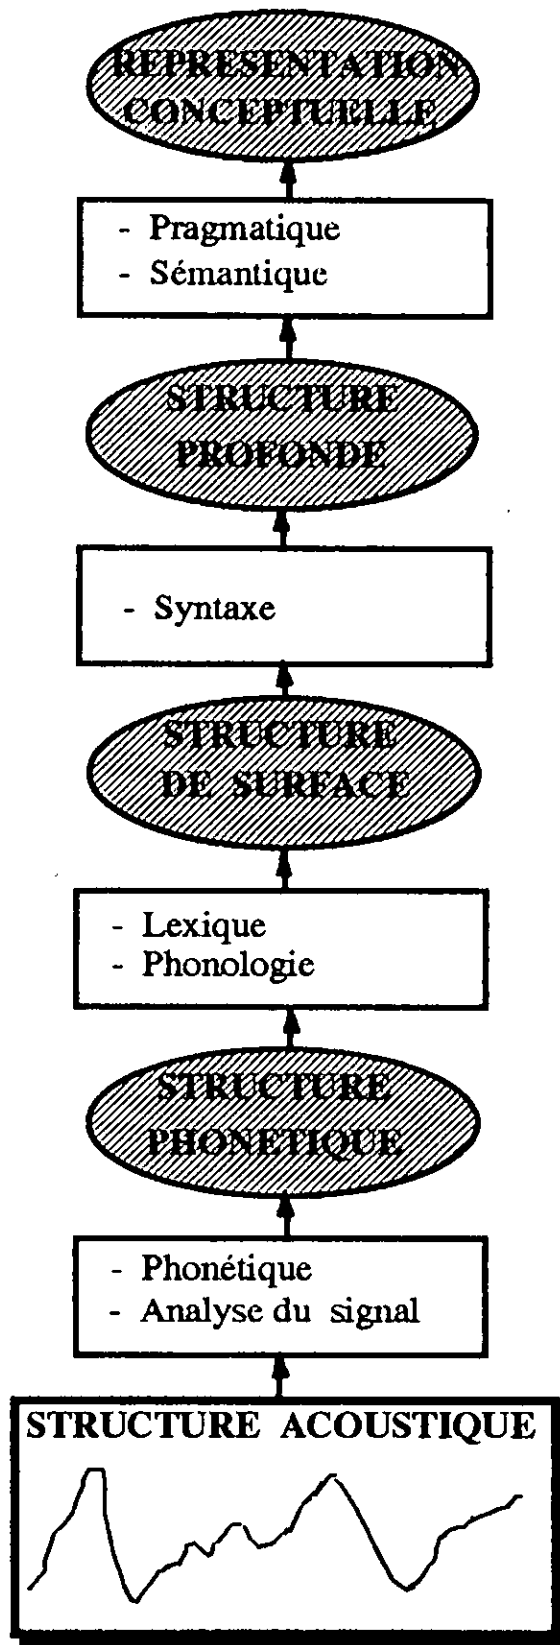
REPRESENTATION CONCEPTUELLE

- Pragmatique
- Sémantique

STRUCTURE PROFONDE

- Syntaxe

STRUCTURE DE SURFACE

- Lexique
- Phonologie

STRUCTURE PHONETIQUE

- Phonétique
- Analyse du signal

STRUCTURE ACOUSTIQUE